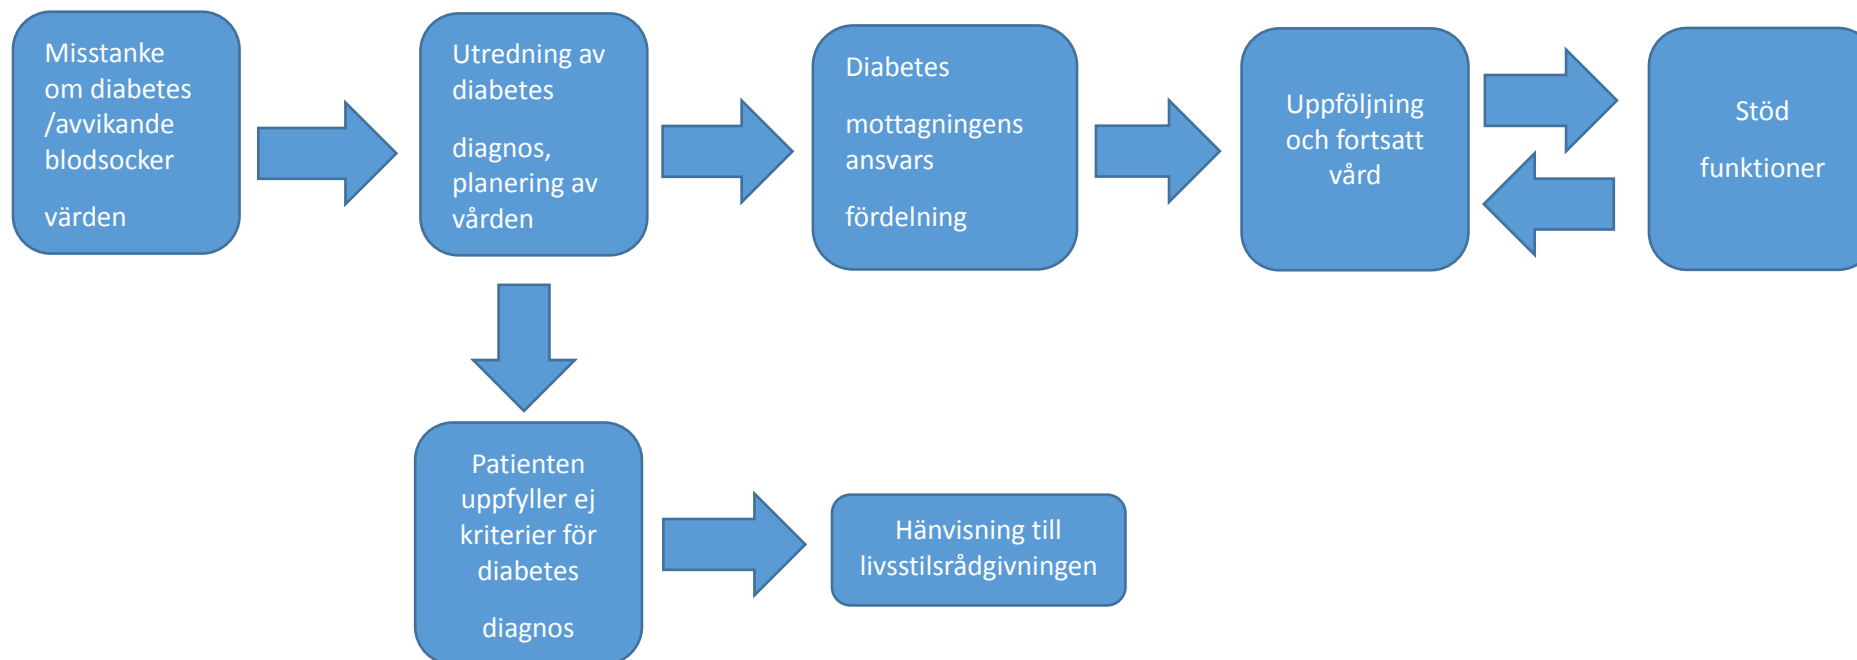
Misstanke om diabetes /avvikande blodsocker

värden

Utredning av diabetes

diagnos, planering av vården

Diabetes

mottagningens ansvars

fördelning

Uppföljning och fortsatt vård

Stöd

funktioner

Patienten uppfyller ej kriterier för diabetes

diagnos

Hänvisning till livsstilsrådgivningen